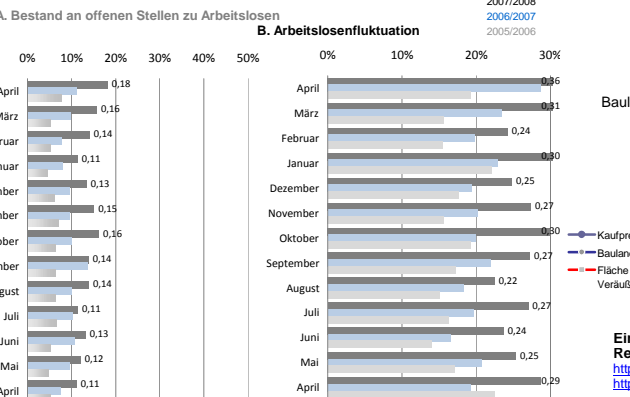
A. Bestand an offenen Stellen zu Arbeitslosen

2007/2008
2006/2007
2005/2006

B. Arbeitslosenfluktuation

0% 10% 20% 30% 40% 50%

April 0,18
März 0,16
Februar 0,14
Januar 0,11
Dezember 0,13
November 0,15
Oktober 0,16
September 0,14
August 0,14
Juli 0,11
Juni 0,13
Mai 0,12
April 0,11

0% 10% 20% 30%

April 0,36
März 0,31
Februar 0,24
Januar 0,30
Dezember 0,25
November 0,27
Oktober 0,30
September 0,27
August 0,22
Juli 0,27
Juni 0,24
Mai 0,25
April 0,29

Baul

Kaufpre
Baulanc
Fläche
Veräuß

Ei
Re
http
http